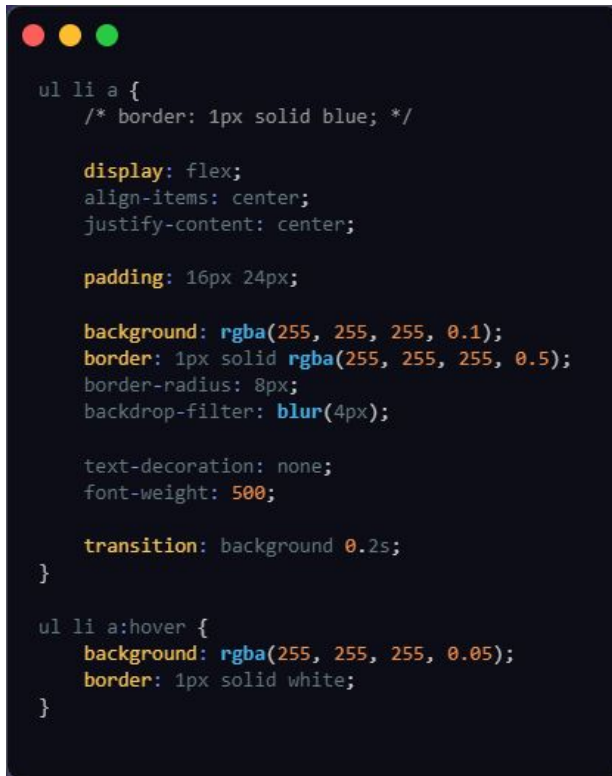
ul li a {
    /* border: 1px solid blue; */

    display: flex;
    align-items: center;
    justify-content: center;

    padding: 16px 24px;

    background: rgba(255, 255, 255, 0.1);
    border: 1px solid rgba(255, 255, 255, 0.5);
    border-radius: 8px;
    backdrop-filter: blur(4px);

    text-decoration: none;
    font-weight: 500;

    transition: background 0.2s;
}

ul li a:hover {
    background: rgba(255, 255, 255, 0.05);
    border: 1px solid white;
}